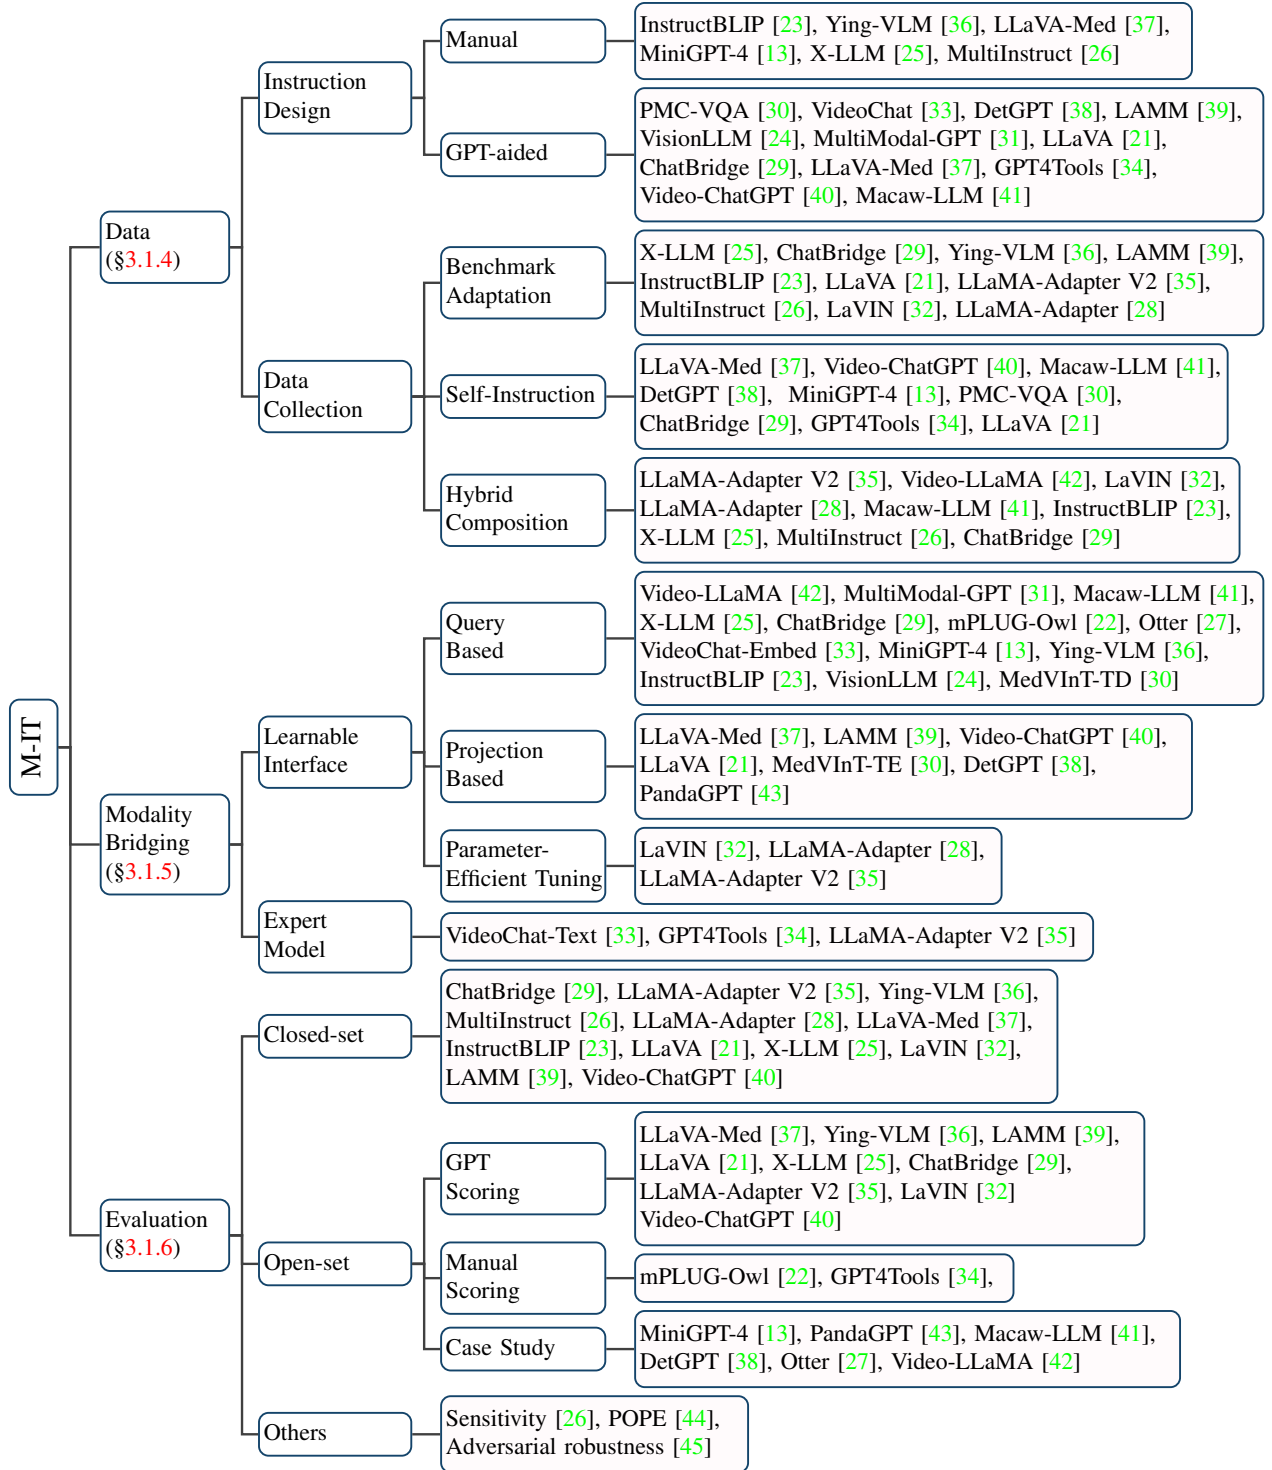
M-IT

Data (§3.1.4)

Instruction Design

Manual

InstructBLIP [23], Ying-VLM [36], LLaVA-Med [37], MiniGPT-4 [13], X-LLM [25], MultiInstruct [26]

GPT-aided

PMC-VQA [30], VideoChat [33], DetGPT [38], LAMM [39], VisionLLM [24], MultiModal-GPT [31], LLaVA [21], ChatBridge [29], LLaVA-Med [37], GPT4Tools [34], Video-ChatGPT [40], Macaw-LLM [41]

Data Collection

Benchmark Adaptation

X-LLM [25], ChatBridge [29], Ying-VLM [36], LAMM [39], InstructBLIP [23], LLaVA [21], LLaMA-Adapter V2 [35], MultiInstruct [26], LaVIN [32], LLaMA-Adapter [28]

Self-Instruction

LLaVA-Med [37], Video-ChatGPT [40], Macaw-LLM [41], DetGPT [38], MiniGPT-4 [13], PMC-VQA [30], ChatBridge [29], GPT4Tools [34], LLaVA [21]

Hybrid Composition

LLaMA-Adapter V2 [35], Video-LLaMA [42], LaVIN [32], LLaMA-Adapter [28], Macaw-LLM [41], InstructBLIP [23], X-LLM [25], MultiInstruct [26], ChatBridge [29]

Modality Bridging (§3.1.5)

Learnable Interface

Query Based

Video-LLaMA [42], MultiModal-GPT [31], Macaw-LLM [41], X-LLM [25], ChatBridge [29], mPLUG-Owl [22], Otter [27], VideoChat-Embed [33], MiniGPT-4 [13], Ying-VLM [36], InstructBLIP [23], VisionLLM [24], MedVInT-TD [30]

Projection Based

LLaVA-Med [37], LAMM [39], Video-ChatGPT [40], LLaVA [21], MedVInT-TE [30], DetGPT [38], PandaGPT [43]

Parameter-Efficient Tuning

LaVIN [32], LLaMA-Adapter [28], LLaMA-Adapter V2 [35]

Expert Model

VideoChat-Text [33], GPT4Tools [34], LLaMA-Adapter V2 [35]

Evaluation (§3.1.6)

Closed-set

ChatBridge [29], LLaMA-Adapter V2 [35], Ying-VLM [36], MultiInstruct [26], LLaMA-Adapter [28], LLaVA-Med [37], InstructBLIP [23], LLaVA [21], X-LLM [25], LaVIN [32], LAMM [39], Video-ChatGPT [40]

Open-set

GPT Scoring

LLaVA-Med [37], Ying-VLM [36], LAMM [39], LLaVA [21], X-LLM [25], ChatBridge [29], LLaMA-Adapter V2 [35], LaVIN [32] Video-ChatGPT [40]

Manual Scoring

mPLUG-Owl [22], GPT4Tools [34],

Case Study

MiniGPT-4 [13], PandaGPT [43], Macaw-LLM [41], DetGPT [38], Otter [27], Video-LLaMA [42]

Others

Sensitivity [26], POPE [44], Adversarial robustness [45]